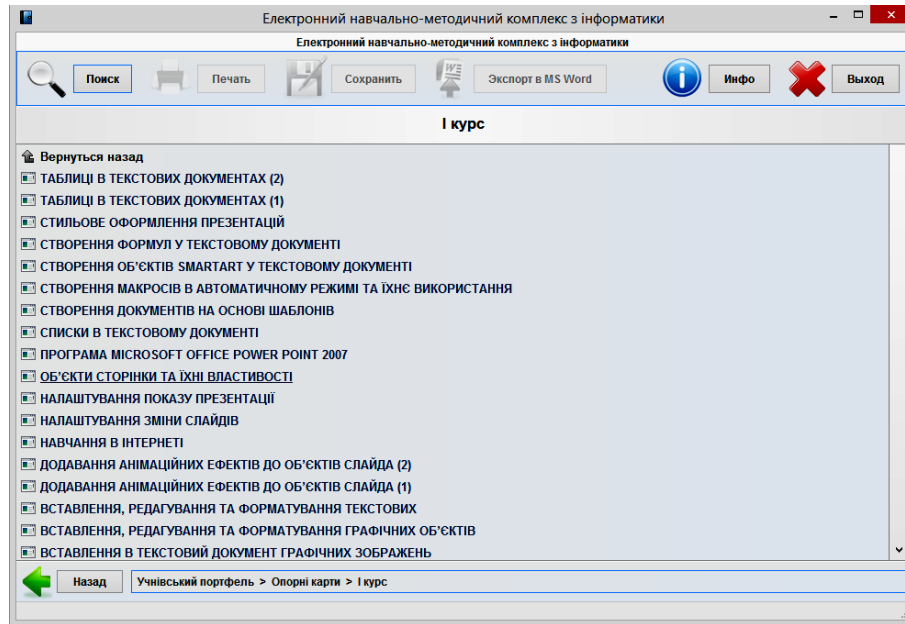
Електронний навчально-методичний комплекс з інформатики

Електронний навчально-методичний комплекс з інформатики

Поиск

Печать

Сохранить

Экспорт в MS Word

Инфо

Выход

I курс

Вернуться назад
ТАБЛИЦІ В ТЕКСТОВИХ ДОКУМЕНТАХ (2)
ТАБЛИЦІ В ТЕКСТОВИХ ДОКУМЕНТАХ (1)
СТИЛЬОВЕ ОФОРМЛЕННЯ ПРЕЗЕНТАЦІЙ
СТВОРЕННЯ ФОРМУЛ У ТЕКСТОВОМУ ДОКУМЕНТІ
СТВОРЕННЯ ОБ'ЄКТІВ SMARTART У ТЕКСТОВОМУ ДОКУМЕНТІ
СТВОРЕННЯ МАКРОСІВ В АВТОМАТИЧНОМУ РЕЖИМІ ТА ЇХНЄ ВИКОРИСТАННЯ
СТВОРЕННЯ ДОКУМЕНТІВ НА ОСНОВІ ШАБЛОНІВ
СПИСКИ В ТЕКСТОВОМУ ДОКУМЕНТІ
ПРОГРАМА MICROSOFT OFFICE POWER POINT 2007
ОБ'ЄКТИ СТОРІНКИ ТА ЇХНІ ВЛАСТИВОСТІ
НАЛАШТУВАННЯ ПОКАЗУ ПРЕЗЕНТАЦІЇ
НАЛАШТУВАННЯ ЗМІНИ СЛАЙДІВ
НАВЧАННЯ В ІНТЕРНЕТІ
ДОДАВАННЯ АНІМАЦІЙНИХ ЕФЕКТІВ ДО ОБ'ЄКТІВ СЛАЙДА (2)
ДОДАВАННЯ АНІМАЦІЙНИХ ЕФЕКТІВ ДО ОБ'ЄКТІВ СЛАЙДА (1)
ВСТАВЛЕННЯ, РЕДАГУВАННЯ ТА ФОРМАТУВАННЯ ТЕКСТОВИХ
ВСТАВЛЕННЯ, РЕДАГУВАННЯ ТА ФОРМАТУВАННЯ ГРАФІЧНИХ ОБ'ЄКТІВ
ВСТАВЛЕННЯ В ТЕКСТОВИЙ ДОКУМЕНТ ГРАФІЧНИХ ЗОБРАЖЕНЬ

Назад

Учнівський портфель > Опорні карти > I курс